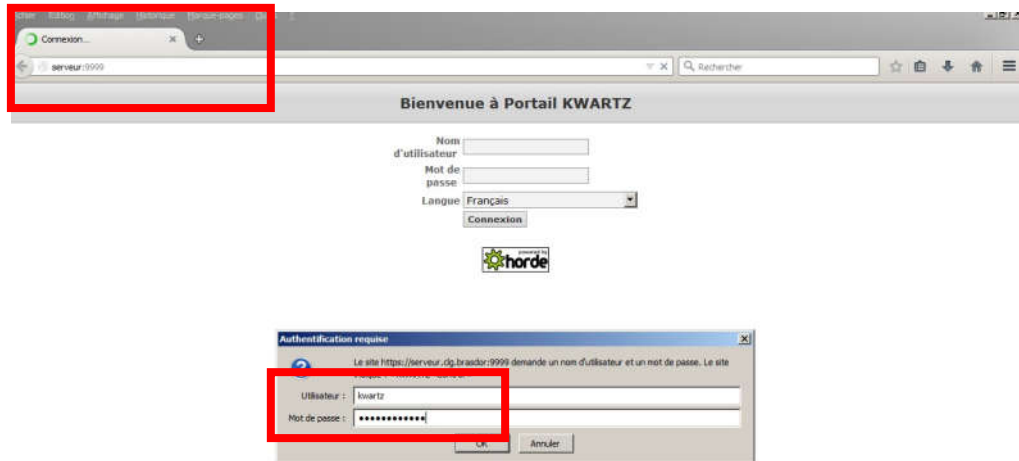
Fichier Édition Affichage Historique Marque-pages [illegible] ?

Connexion...

serveur:9999

Rechercher

Bienvenue à Portail KWARTZ

Nom d'utilisateur

Mot de passe

Langue Français

Connexion

powered by horde

Authentification requise

Le site https://serveur.clg.brasdor:9999 demande un nom d'utilisateur et un mot de passe. Le site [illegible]

Utilisateur : kwartz

Mot de passe : ••••••••••••

OK Annuler